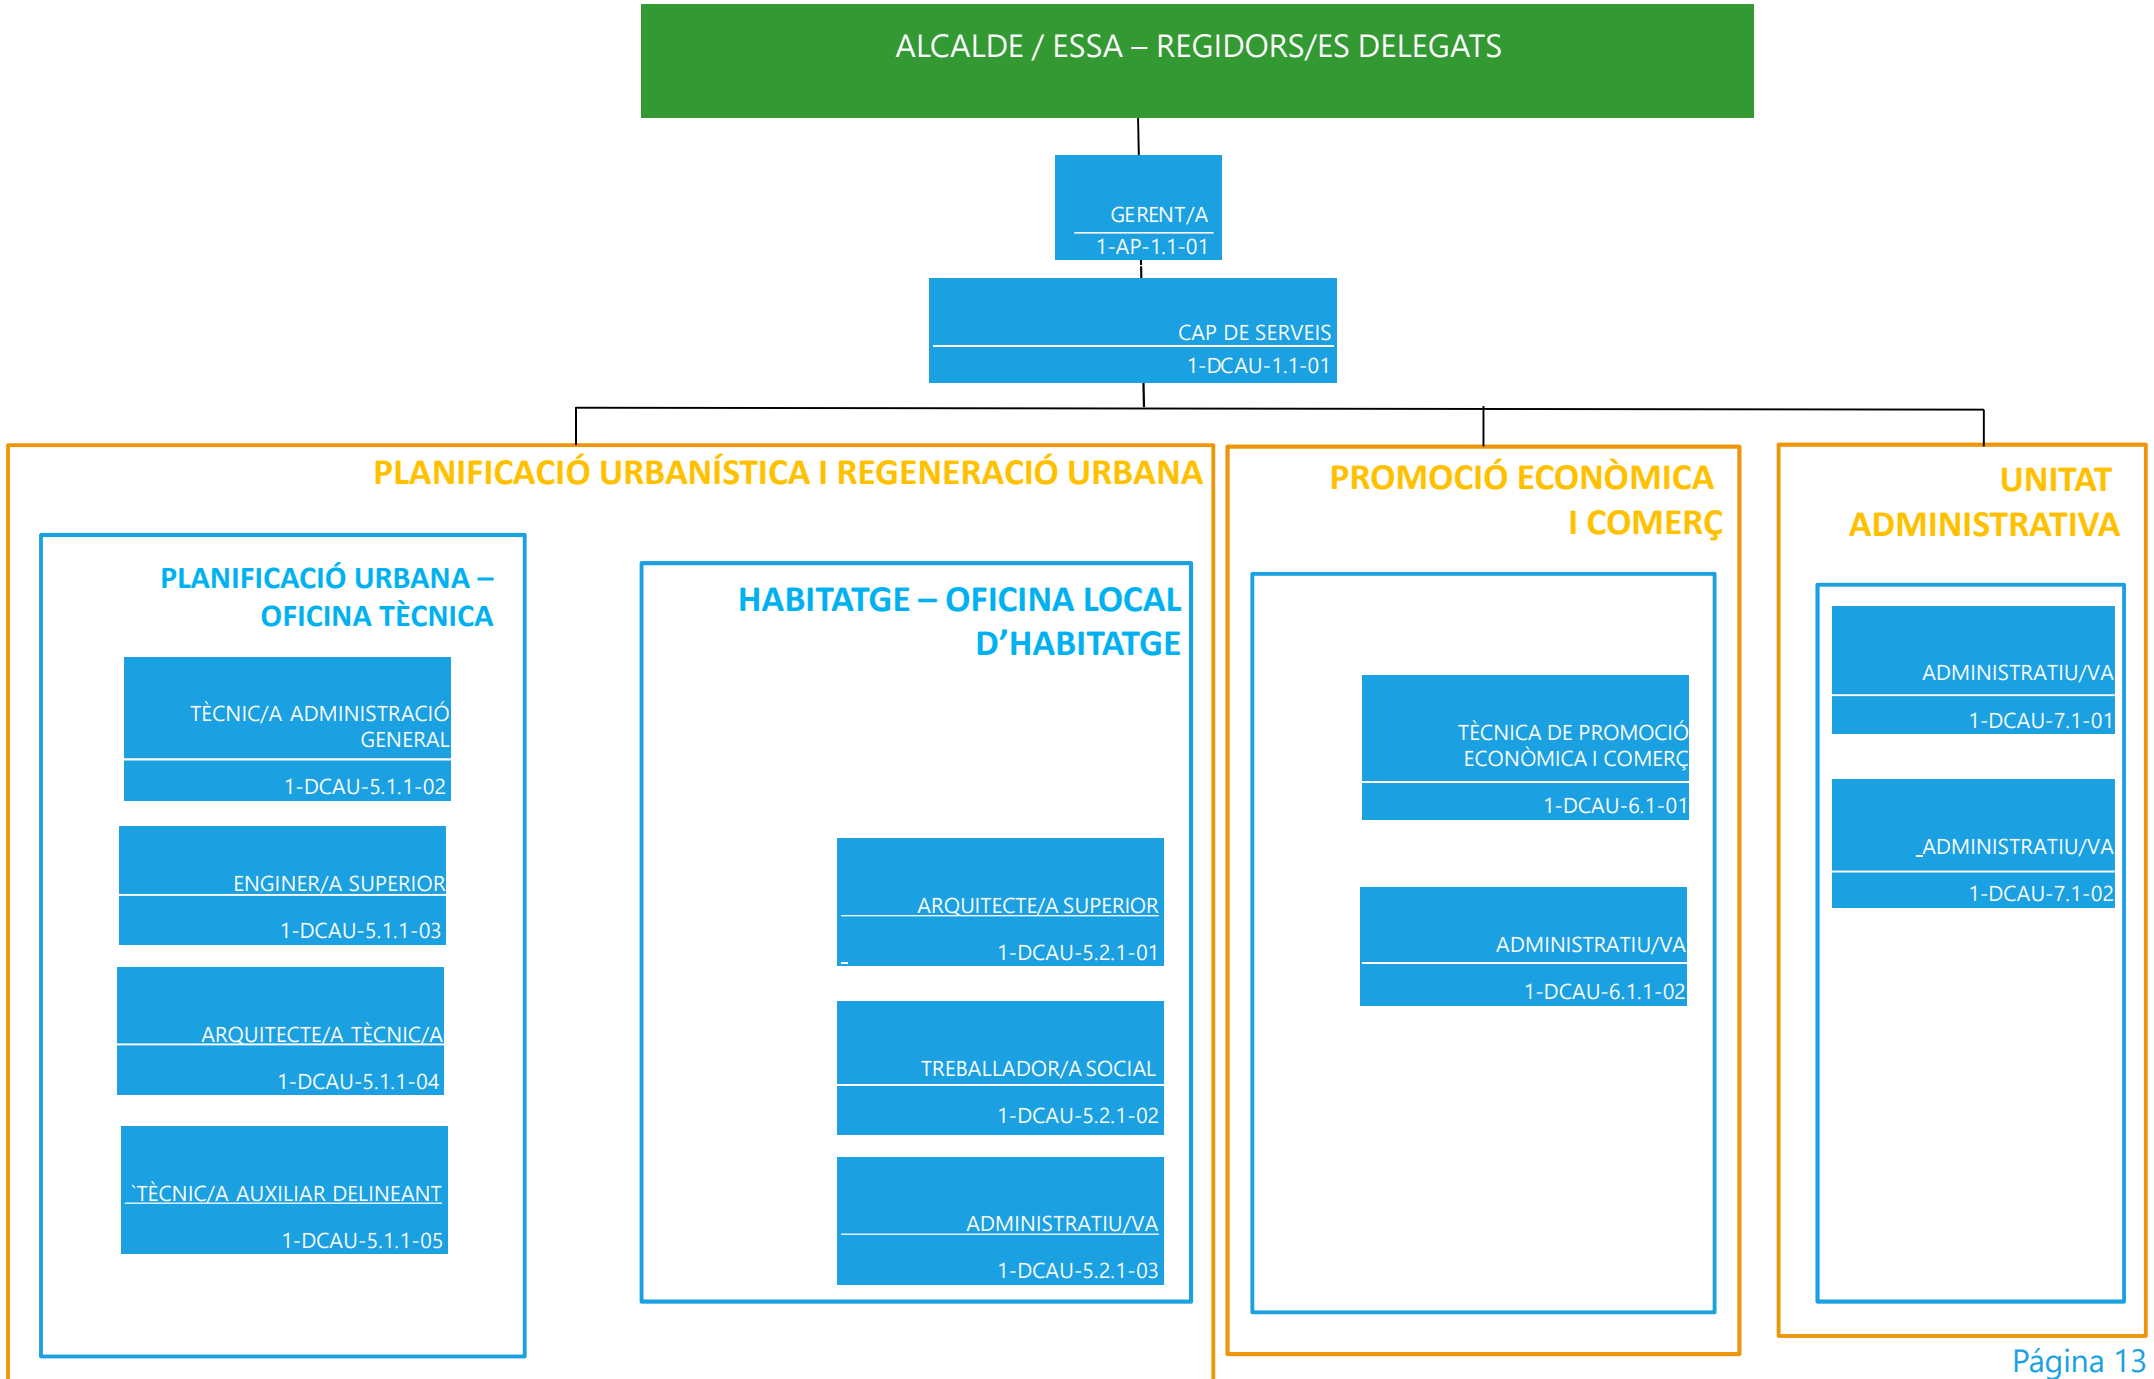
ALCALDE / ESSA – REGIDORS/ES DELEGATS

GERENT/A
1-AP-1.1-01

CAP DE SERVEIS
1-DCAU-1.1-01

PLANIFICACIÓ URBANÍSTICA I REGENERACIÓ URBANA

PLANIFICACIÓ URBANA – OFICINA TÈCNICA

TÈCNIC/A ADMINISTRACIÓ GENERAL
1-DCAU-5.1.1-02

ENGINER/A SUPERIOR
1-DCAU-5.1.1-03

ARQUITECTE/A TÈCNIC/A
1-DCAU-5.1.1-04

`TÈCNIC/A AUXILIAR DELINEANT
1-DCAU-5.1.1-05

HABITATGE – OFICINA LOCAL D'HABITATGE

ARQUITECTE/A SUPERIOR
1-DCAU-5.2.1-01

TREBALLADOR/A SOCIAL
1-DCAU-5.2.1-02

ADMINISTRATIU/VA
1-DCAU-5.2.1-03

PROMOCIÓ ECONÒMICA I COMERÇ

TÈCNICA DE PROMOCIÓ ECONÒMICA I COMERÇ
1-DCAU-6.1-01

ADMINISTRATIU/VA
1-DCAU-6.1.1-02

UNITAT ADMINISTRATIVA

ADMINISTRATIU/VA
1-DCAU-7.1-01

ADMINISTRATIU/VA
1-DCAU-7.1-02

Página 13